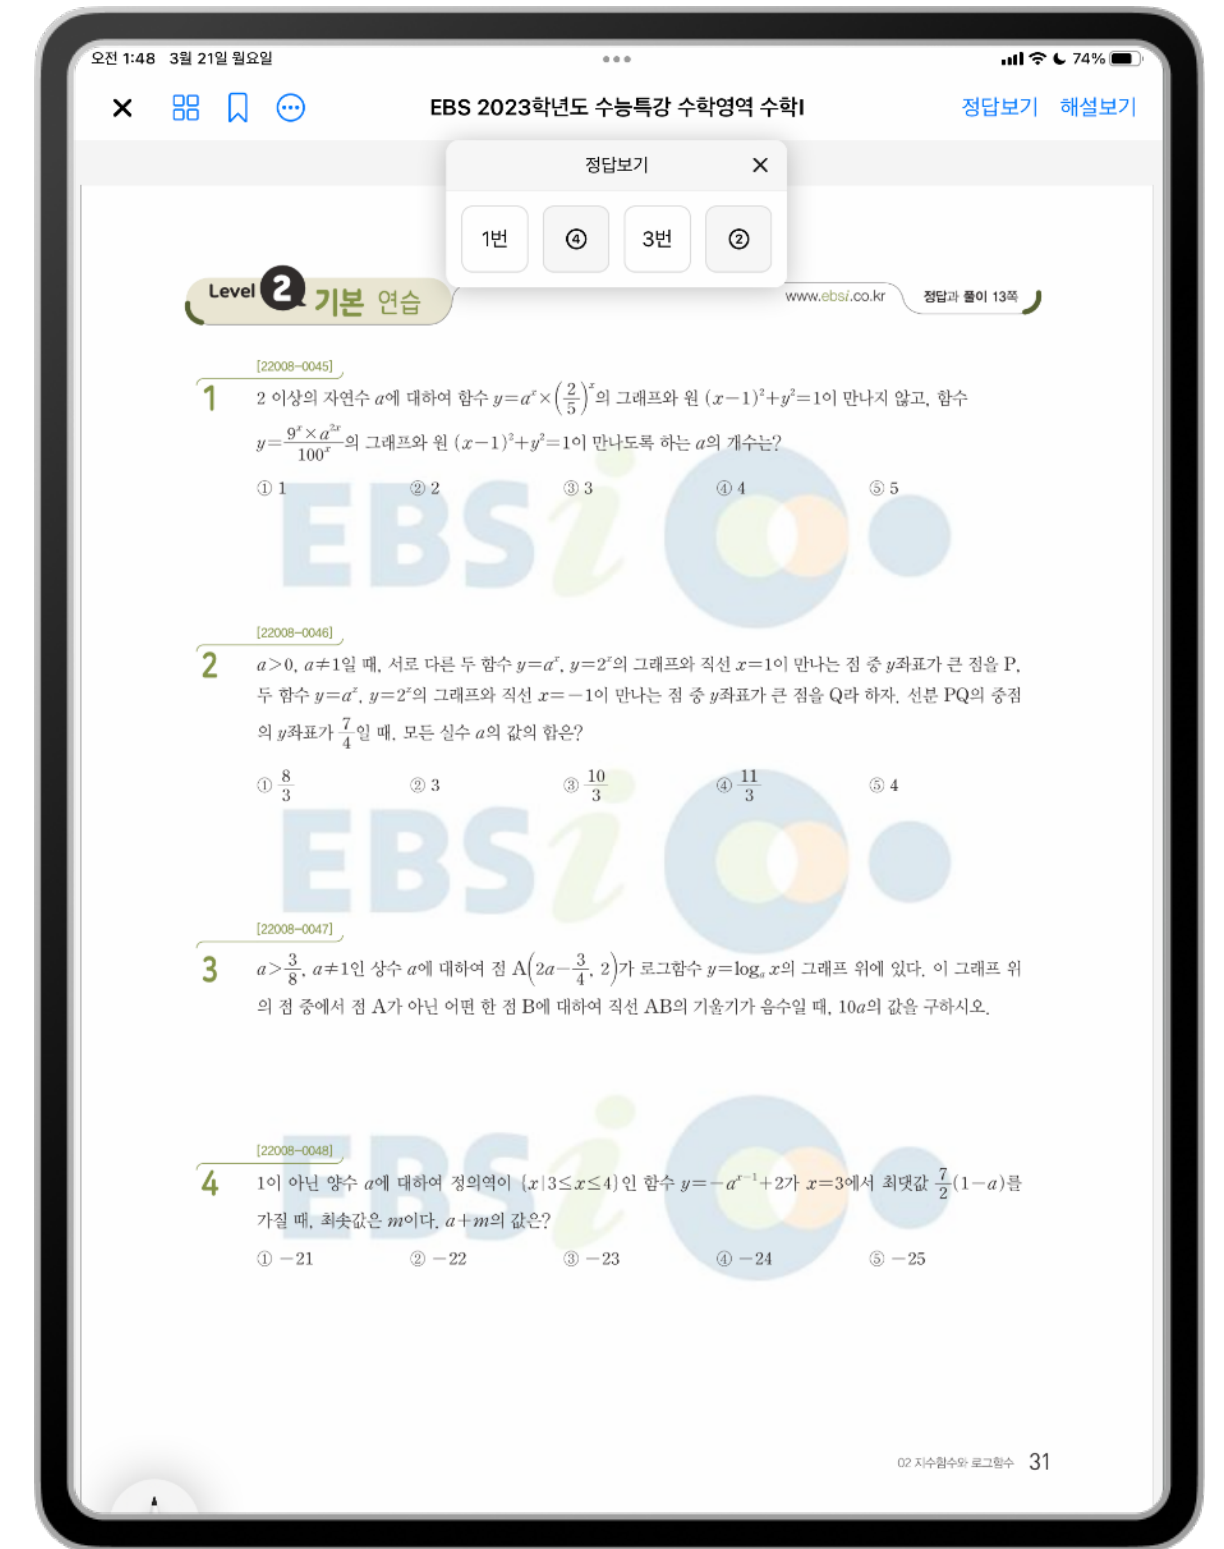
오전 1:48 3월 21일 월요일

74%

EBS 2023학년도 수능특강 수학영역 수학I

정답보기 해설보기

정답보기

1번 ④ 3번 ②

Level 2 기본 연습

www.ebsi.co.kr 정답과 풀이 13쪽

[22008-0045]

1 2 이상의 자연수 $a$에 대하여 함수 $y=a^x\times\left(\frac{2}{5}\right)^x$의 그래프와 원 $(x-1)^2+y^2=1$이 만나지 않고, 함수 $y=\frac{9^x\times a^{2x}}{100^x}$의 그래프와 원 $(x-1)^2+y^2=1$이 만나도록 하는 $a$의 개수는?

① 1 ② 2 ③ 3 ④ 4 ⑤ 5

[22008-0046]

2 $a>0$, $a\neq1$일 때, 서로 다른 두 함수 $y=a^x$, $y=2^x$의 그래프와 직선 $x=1$이 만나는 점 중 $y$좌표가 큰 점을 P, 두 함수 $y=a^x$, $y=2^x$의 그래프와 직선 $x=-1$이 만나는 점 중 $y$좌표가 큰 점을 Q라 하자. 선분 PQ의 중점의 $y$좌표가 $\frac{7}{4}$일 때, 모든 실수 $a$의 값의 합은?

① $\frac{8}{3}$ ② 3 ③ $\frac{10}{3}$ ④ $\frac{11}{3}$ ⑤ 4

[22008-0047]

3 $a>\frac{3}{8}$, $a\neq1$인 상수 $a$에 대하여 점 $A\left(2a-\frac{3}{4}, 2\right)$가 로그함수 $y=\log_a x$의 그래프 위에 있다. 이 그래프 위의 점 중에서 점 A가 아닌 어떤 한 점 B에 대하여 직선 AB의 기울기가 음수일 때, $10a$의 값을 구하시오.

[22008-0048]

4 1이 아닌 양수 $a$에 대하여 정의역이 $\{x|3\leq x\leq4\}$인 함수 $y=-a^{x-1}+2$가 $x=3$에서 최댓값 $\frac{7}{2}(1-a)$를 가질 때, 최솟값은 $m$이다. $a+m$의 값은?

① $-21$ ② $-22$ ③ $-23$ ④ $-24$ ⑤ $-25$

02 지수함수와 로그함수 31